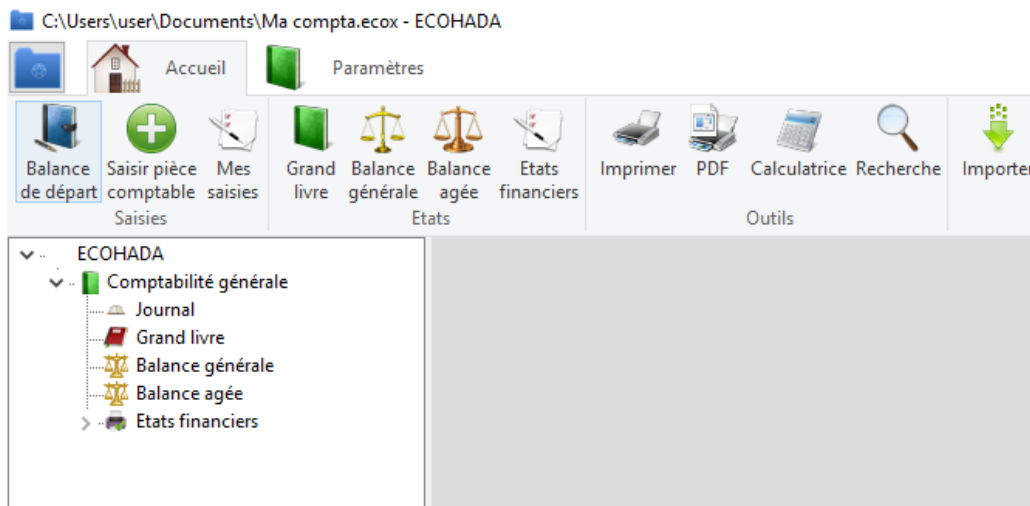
C:\Users\user\Documents\Ma compta.ecox - ECOHADA

Accueil

Paramètres

Balance de départ

Saisir pièce comptable

Mes saisies

Saisies

Grand livre

Balance générale

Balance agée

Etats financiers

Etats

Imprimer

PDF

Calculatrice

Recherche

Outils

Importer

ECOHADA

Comptabilité générale

Journal

Grand livre

Balance générale

Balance agée

Etats financiers